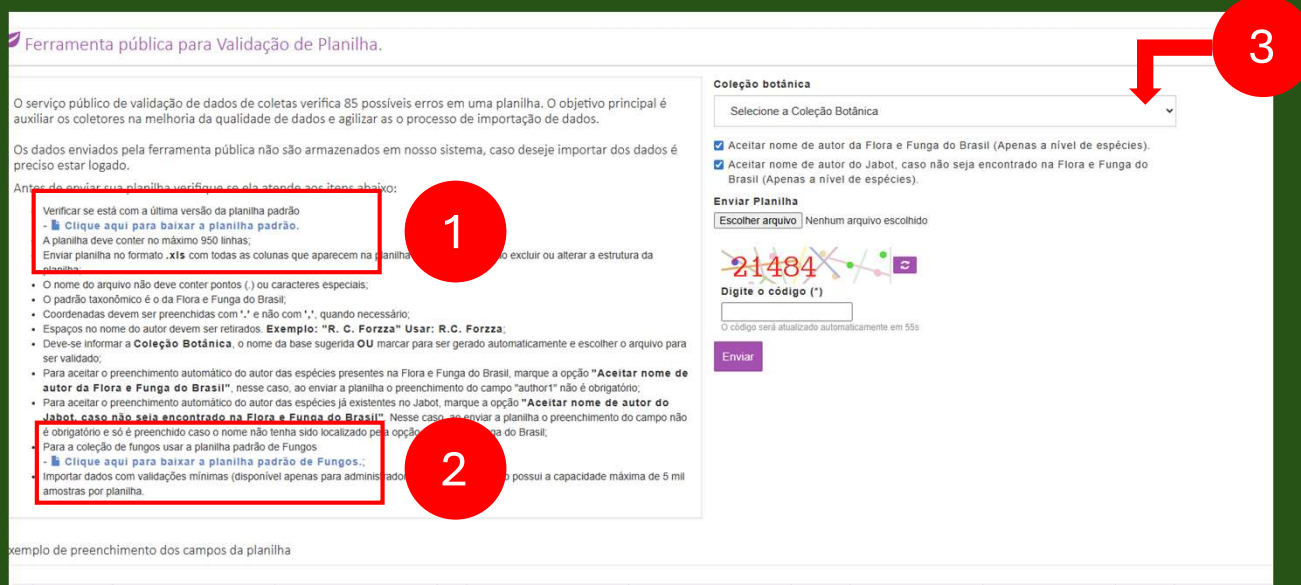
Ferramenta pública para Validação de Planilha.

O serviço público de validação de dados de coletas verifica 85 possíveis erros em uma planilha. O objetivo principal é auxiliar os coletores na melhoria da qualidade de dados e agilizar as o processo de importação de dados.

Os dados enviados pela ferramenta pública não são armazenados em nosso sistema, caso deseje importar dos dados é preciso estar logado.

Antes de enviar sua planilha verifique se ela atende aos itens abaixo:

Verificar se está com a última versão da planilha padrão
- Clique aqui para baixar a planilha padrão.
A planilha deve conter no máximo 950 linhas;
Enviar planilha no formato .xls com todas as colunas que aparecem na planilha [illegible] lo excluir ou alterar a estrutura da planilha;
- O nome do arquivo não deve conter pontos (.) ou caracteres especiais;
- O padrão taxonômico é o da Flora e Funga do Brasil;
- Coordenadas devem ser preenchidas com '.' e não com ',', quando necessário;
- Espaços no nome do autor devem ser retirados. Exemplo: "R. C. Forzza" Usar: R.C. Forzza;
- Deve-se informar a Coleção Botânica, o nome da base sugerida OU marcar para ser gerado automaticamente e escolher o arquivo para ser validado;
- Para aceitar o preenchimento automático do autor das espécies presentes na Flora e Funga do Brasil, marque a opção "Aceitar nome de autor da Flora e Funga do Brasil", nesse caso, ao enviar a planilha o preenchimento do campo "author1" não é obrigatório;
- Para aceitar o preenchimento automático do autor das espécies já existentes no Jabot, marque a opção "Aceitar nome de autor do Jabot, caso não seja encontrado na Flora e Funga do Brasil". Nesse caso, ao enviar a planilha o preenchimento do campo não é obrigatório e só é preenchido caso o nome não tenha sido localizado pela opção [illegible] ga do Brasil;
Para a coleção de fungos usar a planilha padrão de Fungos
- Clique aqui para baixar a planilha padrão de Fungos.;
- Importar dados com validações mínimas (disponível apenas para administrado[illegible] o possui a capacidade máxima de 5 mil amostras por planilha.

1

2

3

Coleção botânica
Selecione a Coleção Botânica

Aceitar nome de autor da Flora e Funga do Brasil (Apenas a nível de espécies).
Aceitar nome de autor do Jabot, caso não seja encontrado na Flora e Funga do Brasil (Apenas a nível de espécies).

Enviar Planilha
Escolher arquivo Nenhum arquivo escolhido

21484

Digite o código (*)

O código será atualizado automaticamente em 55s

Enviar

xemplo de preenchimento dos campos da planilha